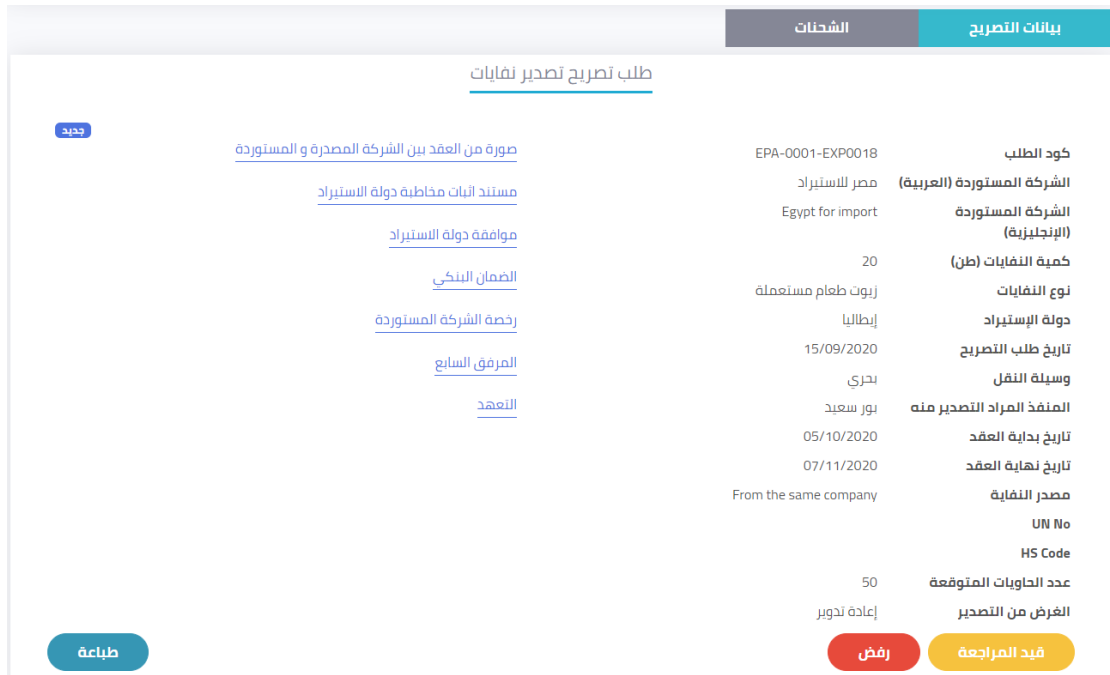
بيانات التصريح
الشحنات

طلب تصريح تصدير نفايات

| كود الطلب | EPA-0001-EXP0018 |
|---|---|
| الشركة المستوردة (العربية) | مصر للاستيراد |
| الشركة المستوردة (الإنجليزية) | Egypt for import |
| كمية النفايات (طن) | 20 |
| نوع النفايات | زيوت طعام مستعملة |
| دولة الإستيراد | إيطاليا |
| تاريخ طلب التصريح | 15/09/2020 |
| وسيلة النقل | بحري |
| المنفذ المراد التصدير منه | بور سعيد |
| تاريخ بداية العقد | 05/10/2020 |
| تاريخ نهاية العقد | 07/11/2020 |
| مصدر النفاية | From the same company |
| UN No | |
| HS Code | |
| عدد الحاويات المتوقعة | 50 |
| الغرض من التصدير | إعادة تدوير |

جديد
صورة من العقد بين الشركة المصدرة و المستوردة
مستند اثبات مخاطبة دولة الاستيراد
موافقة دولة الاستيراد
الضمان البنكي
رخصة الشركة المستوردة
المرفق السابع
التعهد

قيد المراجعة
رفض
طباعة